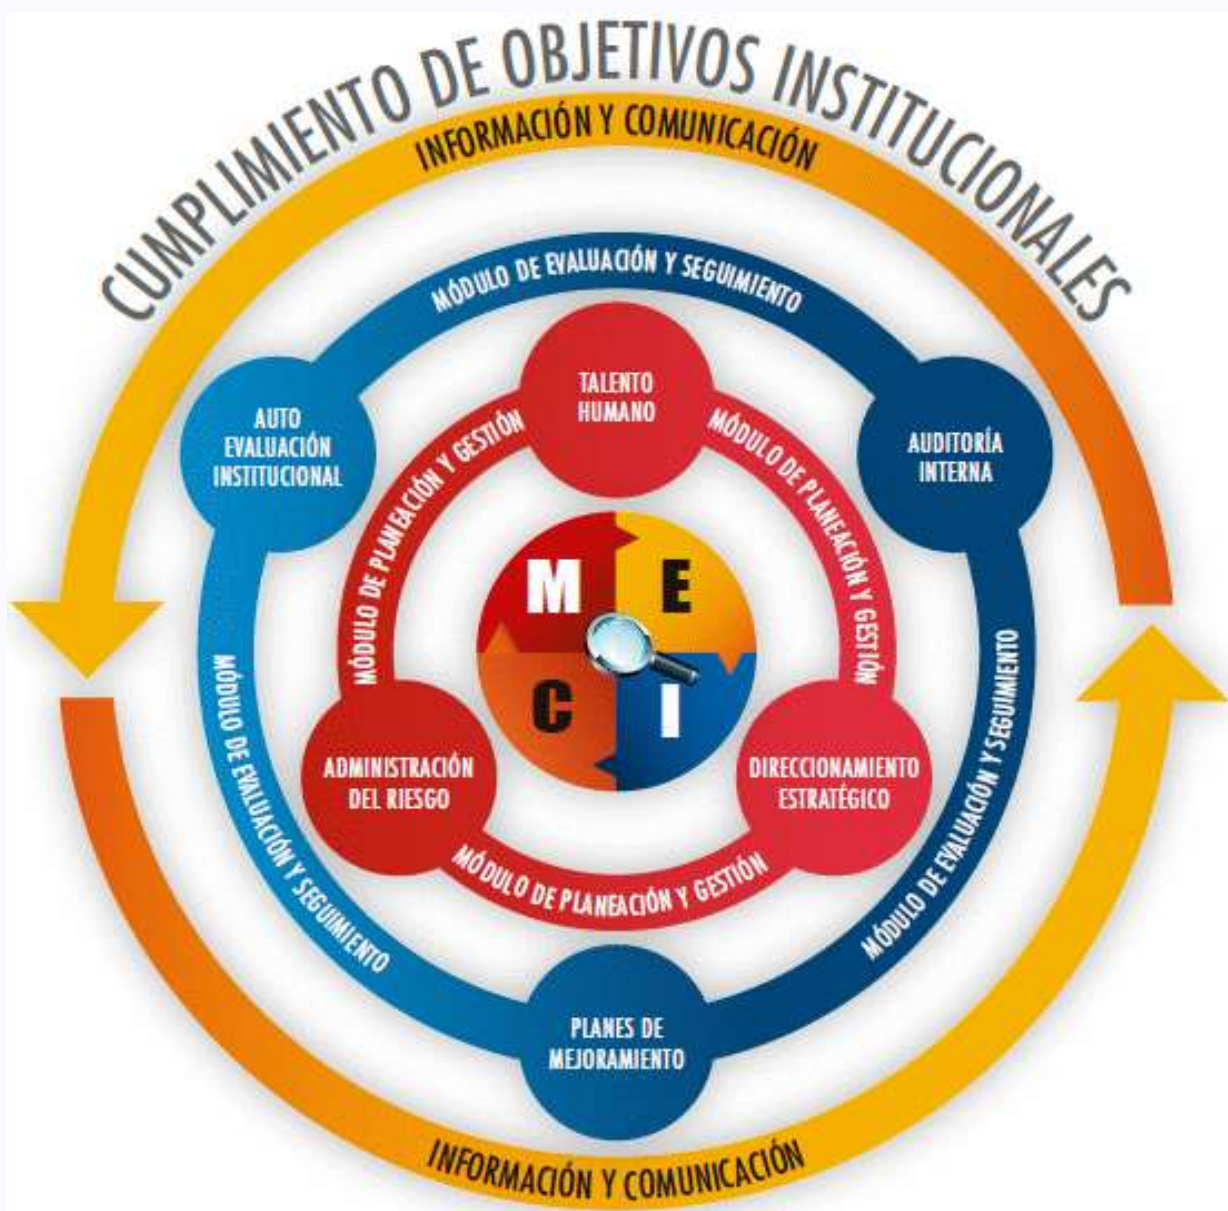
CUMPLIMIENTO DE OBJETIVOS INSTITUCIONALES

INFORMACIÓN Y COMUNICACIÓN

MÓDULO DE EVALUACIÓN Y SEGUIMIENTO

AUTO EVALUACIÓN INSTITUCIONAL

TALENTO HUMANO

AUDITORÍA INTERNA

MÓDULO DE PLANEACIÓN Y GESTIÓN

MÓDULO DE PLANEACIÓN Y GESTIÓN

M E C I

MÓDULO DE EVALUACIÓN Y SEGUIMIENTO

MÓDULO DE EVALUACIÓN Y SEGUIMIENTO

ADMINISTRACIÓN DEL RIESGO

DIRECCIONAMIENTO ESTRATÉGICO

MÓDULO DE PLANEACIÓN Y GESTIÓN

PLANES DE MEJORAMIENTO

INFORMACIÓN Y COMUNICACIÓN